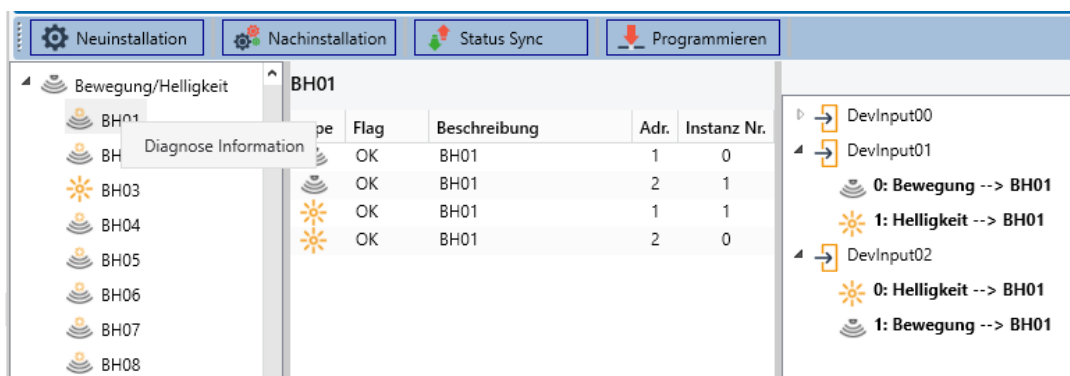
Neuinstallation Nachinstallation Status Sync Programmieren

Bewegung/Helligkeit
BH01
BH
BH03
BH04
BH05
BH06
BH07
BH08

Diagnose Information

BH01

| pe | Flag | Beschreibung | Adr. | Instanz Nr. |
|---|---|---|---|---|
| | OK | BH01 | 1 | 0 |
| | OK | BH01 | 2 | 1 |
| | OK | BH01 | 1 | 1 |
| | OK | BH01 | 2 | 0 |

DevInput00
DevInput01
0: Bewegung --> BH01
1: Helligkeit --> BH01
DevInput02
0: Helligkeit --> BH01
1: Bewegung --> BH01